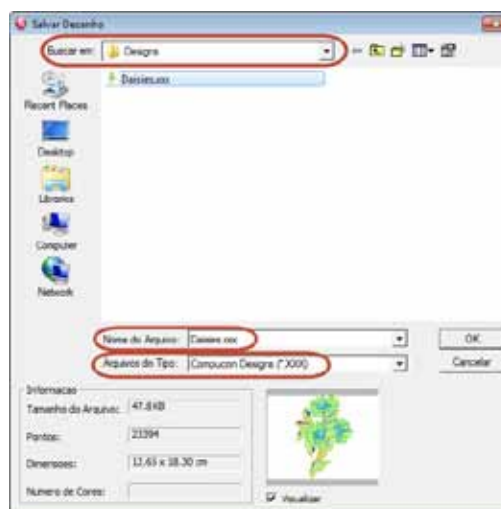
Salvar Desenho

Buscar em: Designs

Daisies.xxx

Recent Places
Desktop
Libraries
Computer
Network

Nome do Arquivo: Daisies.xxx
OK
Arquivos do Tipo: Compucon Designs (*.XXX)
Cancelar

Informacao
Tamanho do Arquivo: 47.8 KB
Pontos: 23394
Dimensoes: 12.65 x 18.30 cm
Numero de Cores:

Visualizar